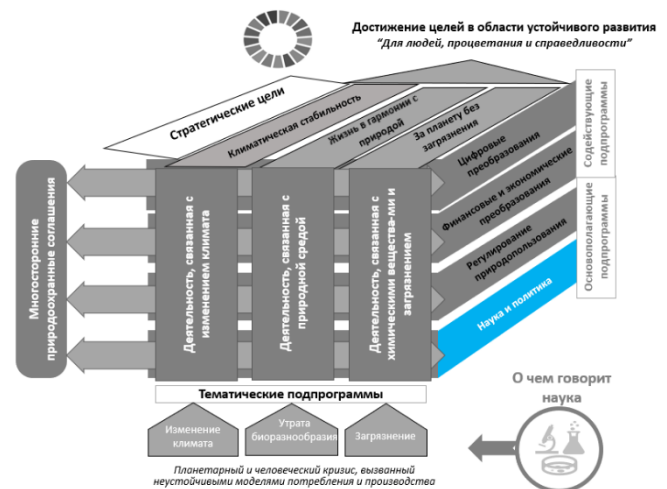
Достижение целей в области устойчивого развития
*"Для людей, процветания и справедливости"*

Стратегические цели

Климатическая стабильность

Жизнь в гармонии с природой

За планету без загрязнения

Содействующие подпрограммы

Цифровые преобразования

Финансовые и экономические преобразования

Основополагающие подпрограммы

Регулирование природопользования

Наука и политика

Многосторонние природоохранные соглашения

Деятельность, связанная с изменением климата

Деятельность, связанная с природной средой

Деятельность, связанная с химическими веществами и загрязнением

Тематические подпрограммы

Изменение климата

Утрата биоразнообразия

Загрязнение

О чем говорит наука

*Планетарный и человеческий кризис, вызванный неустойчивыми моделями потребления и производства*